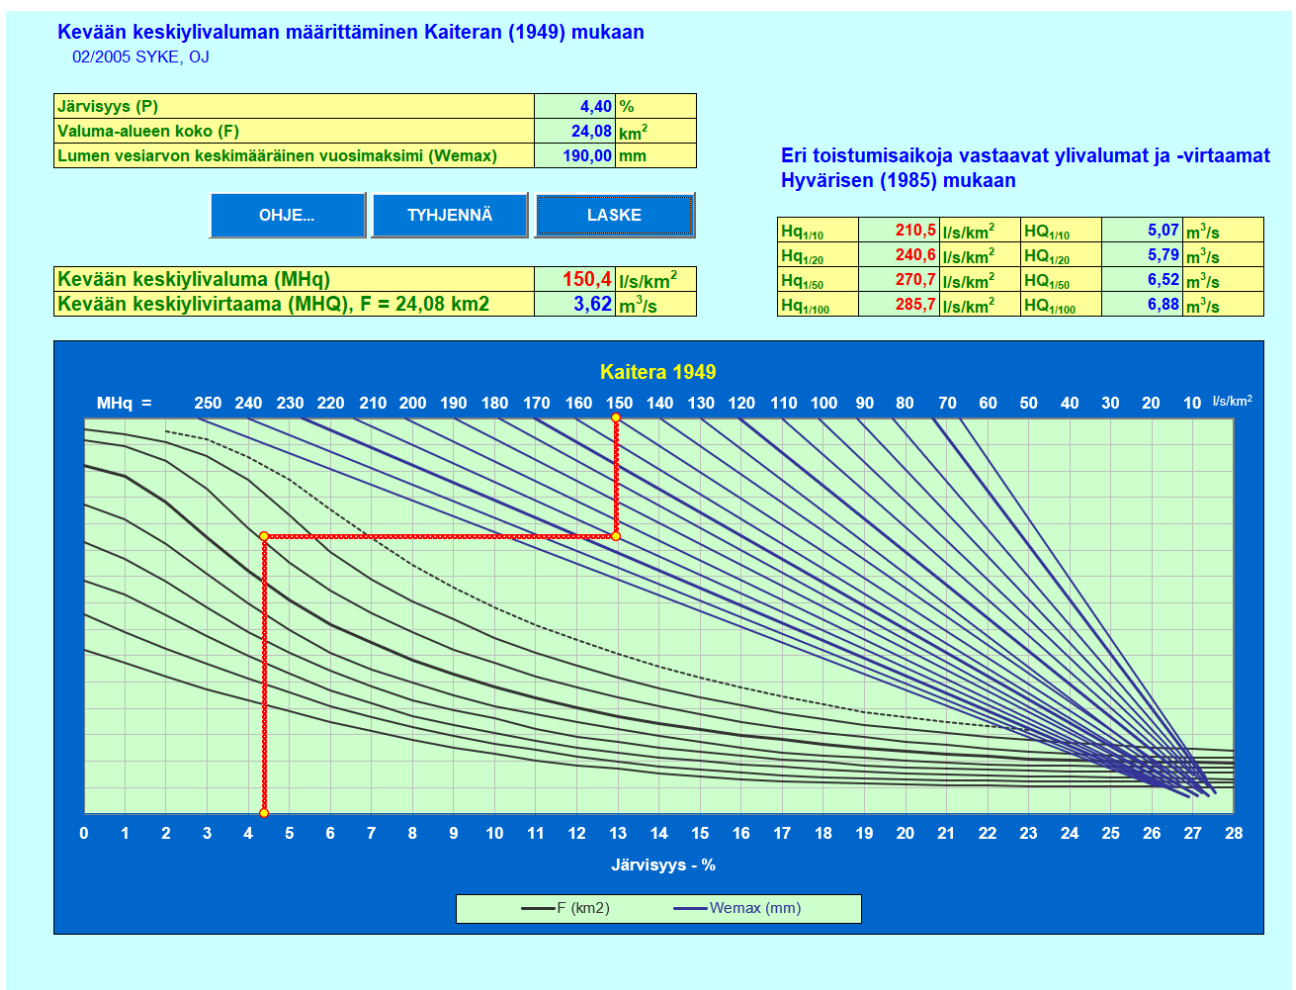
Kevään keskiylivaluman määrittäminen Kaiteran (1949) mukaan
02/2005 SYKE, OJ

| | | |
|---|---|---|
| Järvisyys (P) | 4,40 | % |
| Valuma-alueen koko (F) | 24,08 | $km^2$ |
| Lumen vesiarvon keskimääräinen vuosimaksimi (Wemax) | 190,00 | mm |

OHJE... TYHJENNÄ LASKE

| | | |
|---|---|---|
| Kevään keskiylivaluma (MHq) | 150,4 | $l/s/km^2$ |
| Kevään keskiylivirtaama (MHQ), F = 24,08 km2 | 3,62 | $m^3/s$ |

Eri toistumisaikoja vastaavat ylivalumat ja -virtaamat Hyvärisen (1985) mukaan

| | | | | | |
|---|---|---|---|---|---|
| $Hq_{1/10}$ | 210,5 | $l/s/km^2$ | $HQ_{1/10}$ | 5,07 | $m^3/s$ |
| $Hq_{1/20}$ | 240,6 | $l/s/km^2$ | $HQ_{1/20}$ | 5,79 | $m^3/s$ |
| $Hq_{1/50}$ | 270,7 | $l/s/km^2$ | $HQ_{1/50}$ | 6,52 | $m^3/s$ |
| $Hq_{1/100}$ | 285,7 | $l/s/km^2$ | $HQ_{1/100}$ | 6,88 | $m^3/s$ |

Kaitera 1949

MHq = 250 240 230 220 210 200 190 180 170 160 150 140 130 120 110 100 90 80 70 60 50 40 30 20 10 l/s/km2

0 1 2 3 4 5 6 7 8 9 10 11 12 13 14 15 16 17 18 19 20 21 22 23 24 25 26 27 28

Järvisyys - %

F (km2) Wemax (mm)